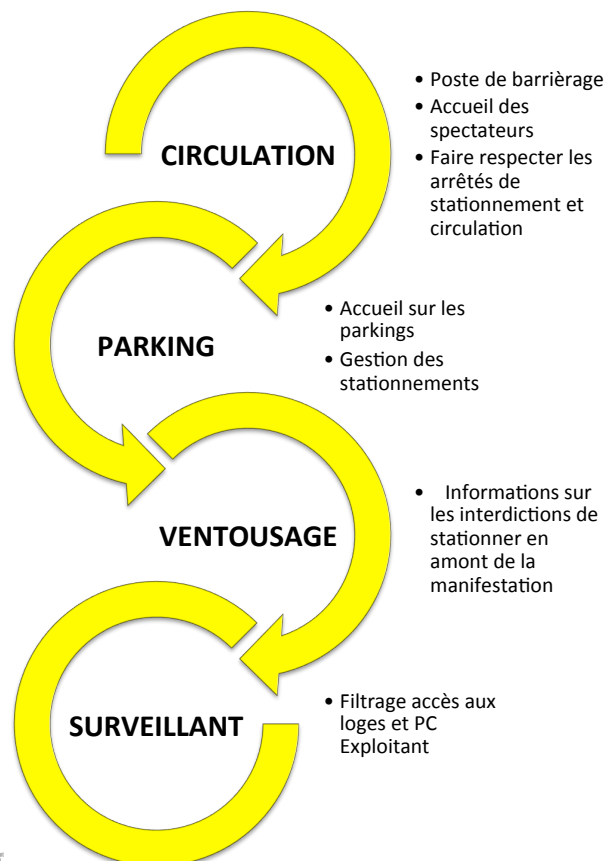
CIRCULATION

- Poste de barrièrage
- Accueil des spectateurs
- Faire respecter les arrêtés de stationnement et circulation

PARKING

- Accueil sur les parkings
- Gestion des stationnements

VENTOUSAGE

- Informations sur les interdictions de stationner en amont de la manifestation

SURVEILLANT

- Filtrage accès aux loges et PC Exploitant